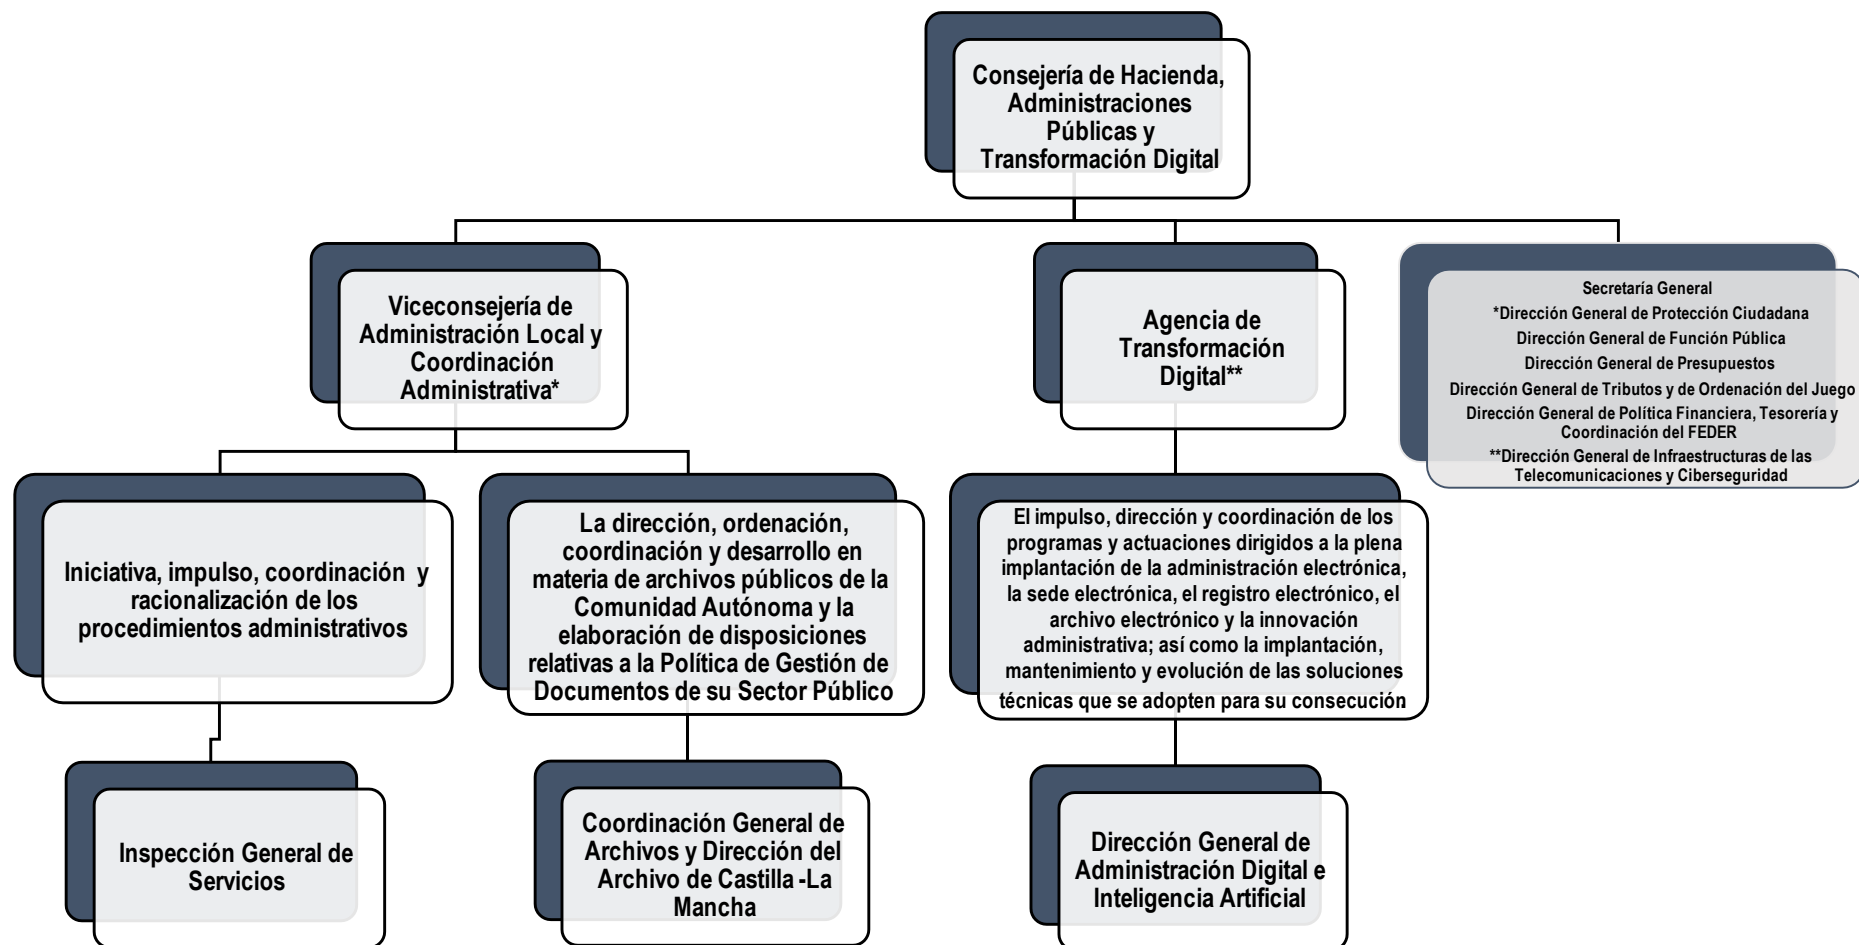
Consejería de Hacienda, Administraciones Públicas y Transformación Digital

Viceconsejería de Administración Local y Coordinación Administrativa*

Agencia de Transformación Digital**

Secretaría General
*Dirección General de Protección Ciudadana
Dirección General de Función Pública
Dirección General de Presupuestos
Dirección General de Tributos y de Ordenación del Juego
Dirección General de Política Financiera, Tesorería y Coordinación del FEDER
**Dirección General de Infraestructuras de las Telecomunicaciones y Ciberseguridad

Iniciativa, impulso, coordinación y racionalización de los procedimientos administrativos

La dirección, ordenación, coordinación y desarrollo en materia de archivos públicos de la Comunidad Autónoma y la elaboración de disposiciones relativas a la Política de Gestión de Documentos de su Sector Público

El impulso, dirección y coordinación de los programas y actuaciones dirigidos a la plena implantación de la administración electrónica, la sede electrónica, el registro electrónico, el archivo electrónico y la innovación administrativa; así como la implantación, mantenimiento y evolución de las soluciones técnicas que se adopten para su consecución

Inspección General de Servicios

Coordinación General de Archivos y Dirección del Archivo de Castilla -La Mancha

Dirección General de Administración Digital e Inteligencia Artificial